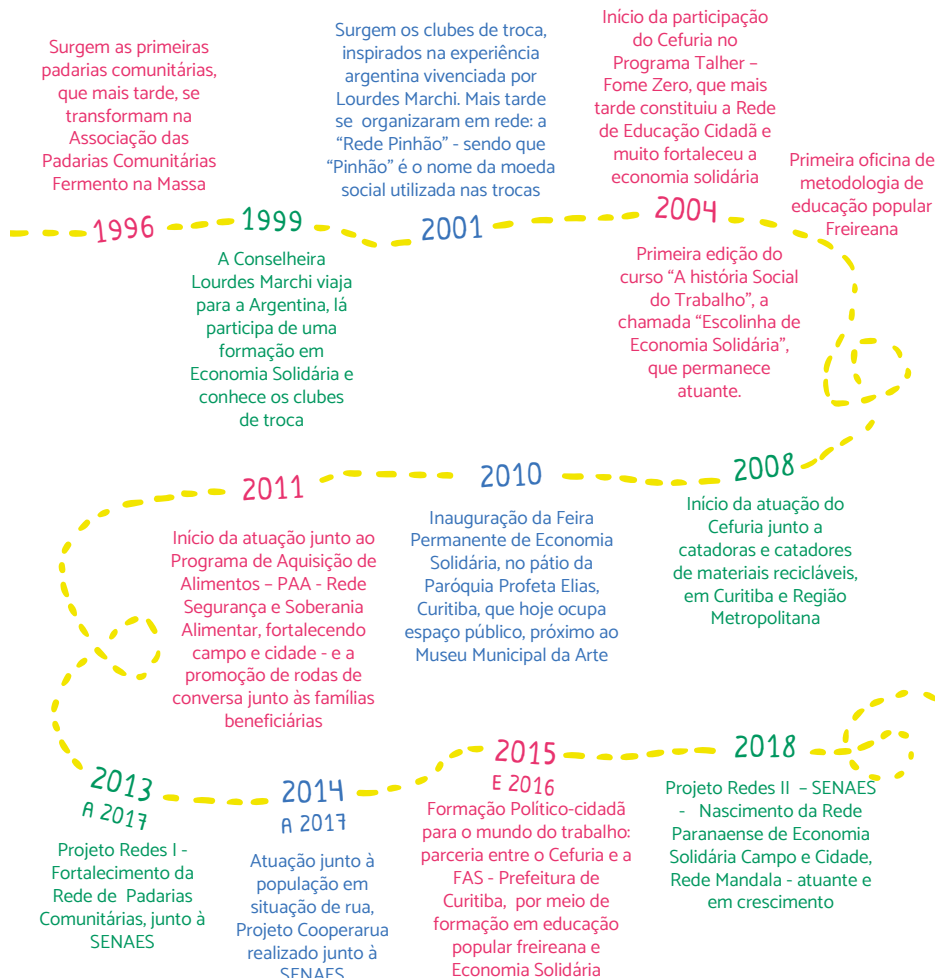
Surgem as primeiras padarias comunitárias, que mais tarde, se transformam na Associação das Padarias Comunitárias Fermento na Massa

1996

1999

A Conselheira Lourdes Marchi viaja para a Argentina, lá participa de uma formação em Economia Solidária e conhece os clubes de troca

Surgem os clubes de troca, inspirados na experiência argentina vivenciada por Lourdes Marchi. Mais tarde se organizaram em rede: a "Rede Pinhão" - sendo que "Pinhão" é o nome da moeda social utilizada nas trocas

2001

Início da participação do Cefuria no Programa Talher – Fome Zero, que mais tarde constituiu a Rede de Educação Cidadã e muito fortaleceu a economia solidária

2004

Primeira edição do curso "A história Social do Trabalho", a chamada "Escolinha de Economia Solidária", que permanece atuante.

Primeira oficina de metodologia de educação popular Freireana

2008

Início da atuação do Cefuria junto a catadoras e catadores de materiais recicláveis, em Curitiba e Região Metropolitana

2010

Inauguração da Feira Permanente de Economia Solidária, no pátio da Paróquia Profeta Elias, Curitiba, que hoje ocupa espaço público, próximo ao Museu Municipal da Arte

2011

Início da atuação junto ao Programa de Aquisição de Alimentos – PAA - Rede Segurança e Soberania Alimentar, fortalecendo campo e cidade - e a promoção de rodas de conversa junto às famílias beneficiárias

2013 A 2017

Projeto Redes I - Fortalecimento da Rede de Padarias Comunitárias, junto à SENAES

2014 A 2017

Atuação junto à população em situação de rua, Projeto Cooperarua realizado junto à SENAES

2015 E 2016

Formação Político-cidadã para o mundo do trabalho: parceria entre o Cefuria e a FAS - Prefeitura de Curitiba, por meio de formação em educação popular freireana e Economia Solidária

2018

Projeto Redes II – SENAES - Nascimento da Rede Paranaense de Economia Solidária Campo e Cidade, Rede Mandala - atuante e em crescimento